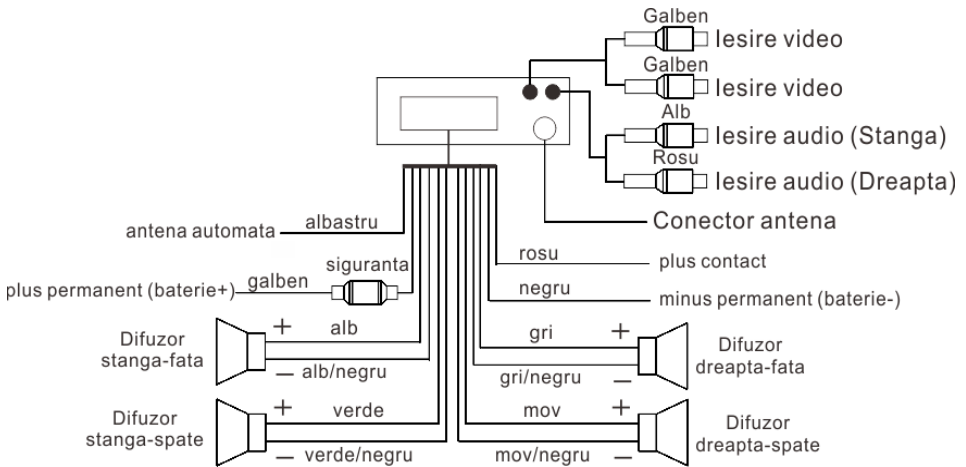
Galben
Iesire video
Galben
Iesire video
Alb
Iesire audio (Stanga)
Rosu
Iesire audio (Dreapta)
Conector antena

antena automata
albastru
siguranta
plus permanent (baterie+)
galben
rosu
plus contact
negru
minus permanent (baterie-)

Difuzor stanga-fata
+ alb
— alb/negru

Difuzor stanga-spate
+ verde
— verde/negru

gri +
gri/negru —
Difuzor dreapta-fata

mov +
mov/negru —
Difuzor dreapta-spate